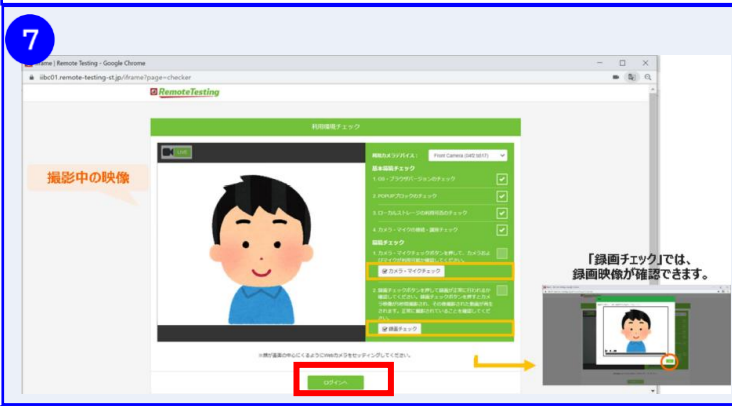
7

iframe | Remote Testing - Google Chrome

iibc01.remote-testing-st.jp/iframe?page=checker

RemoteTesting

利用環境チェック

撮影中の映像

使用カメラデバイス： Front Camera (0ef2:0017)

基本環境チェック

1. OS・ブラウザバージョンのチェック

2. POPUPブロックのチェック

3. ローカルストレージの利用可否のチェック

4. カメラ・マイクの接続・調整チェック

録画チェック

1. カメラ・マイクチェックのボタンを押して、カメラおよびマイクが正常に動作することを確認してください。

カメラ・マイクチェック

2. 録画チェックのボタンを押して録画が正常に行われるか確認してください。録画チェックのボタンを押すと約5秒間の録画が開始されます。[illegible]

録画チェック

※顔が画面の中心にくるようにWebカメラをセッティングしてください。

ログインへ

「録画チェック」では、録画映像が確認できます。